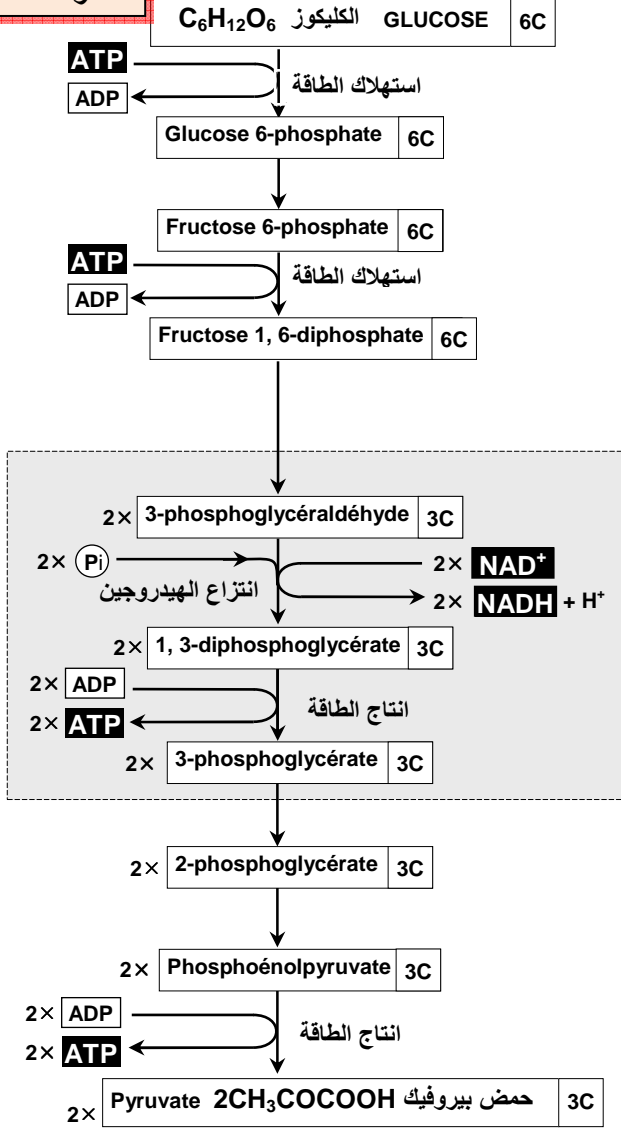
$C_6H_{12}O_6$ الكليكوز GLUCOSE 6C

ATP
ADP
استهلاك الطاقة

Glucose 6-phosphate 6C

Fructose 6-phosphate 6C

ATP
ADP
استهلاك الطاقة

Fructose 1, 6-diphosphate 6C

2× 3-phosphoglycéraldéhyde 3C

2× Pi
انتزاع الهيدروجين
2× $NAD^+$
2× NADH + $H^+$

2× 1, 3-diphosphoglycérate 3C

2× ADP
2× ATP
انتاج الطاقة

2× 3-phosphoglycérate 3C

2× 2-phosphoglycérate 3C

2× Phosphoénolpyruvate 3C

2× ADP
2× ATP
انتاج الطاقة

2× Pyruvate $2CH_3COCOOH$ حمض بيروفيك 3C